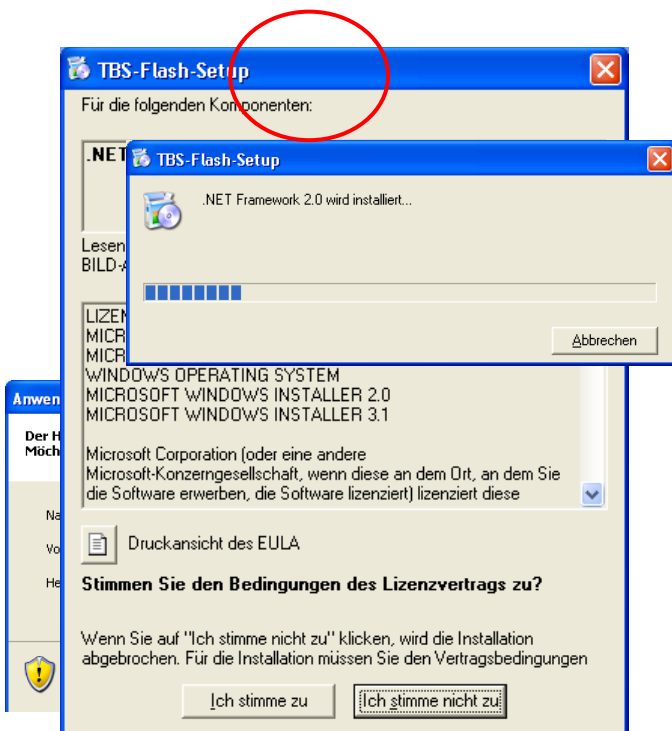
TBS-Flash-Setup

Für die folgenden Komponenten:

.NET

Lesen
BILD-A

TBS-Flash-Setup

.NET Framework 2.0 wird installiert...

Abbrechen

LIZEN
MICR
MICR
WINDOWS OPERATING SYSTEM
MICROSOFT WINDOWS INSTALLER 2.0
MICROSOFT WINDOWS INSTALLER 3.1

Microsoft Corporation (oder eine andere Microsoft-Konzerngesellschaft, wenn diese an dem Ort, an dem Sie die Software erwerben, die Software lizenziert) lizenziert diese

Druckansicht des EULA

Stimmen Sie den Bedingungen des Lizenzvertrags zu?

Wenn Sie auf "Ich stimme nicht zu" klicken, wird die Installation abgebrochen. Für die Installation müssen Sie den Vertragsbedingungen

Ich stimme zu

Ich stimme nicht zu

Anwen

Der H
Möch

Na

Vo

He